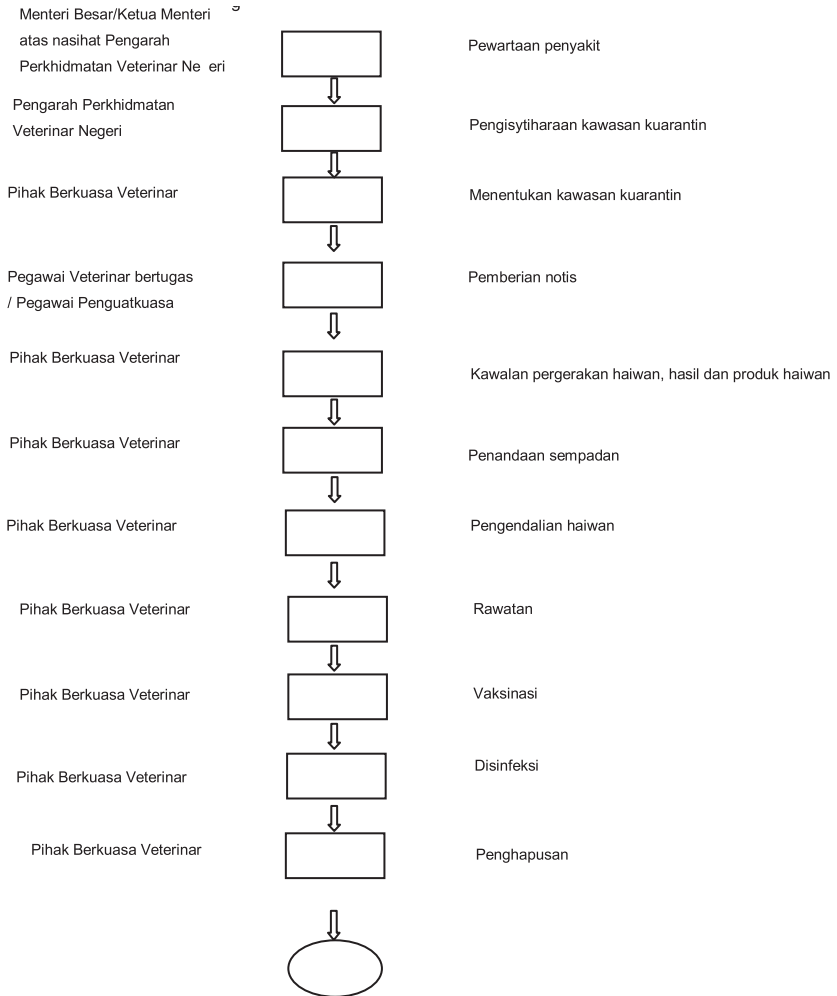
Menteri Besar/Ketua Menteri atas nasihat Pengarah Perkhidmatan Veterinar Ne eri

Pewartaan penyakit

Pengarah Perkhidmatan Veterinar Negeri

Pengisytiharaan kawasan kuarantin

Pihak Berkuasa Veterinar

Menentukan kawasan kuarantin

Pegawai Veterinar bertugas / Pegawai Penguatkuasa

Pemberian notis

Pihak Berkuasa Veterinar

Kawalan pergerakan haiwan, hasil dan produk haiwan

Pihak Berkuasa Veterinar

Penandaan sempadan

Pihak Berkuasa Veterinar

Pengendalian haiwan

Pihak Berkuasa Veterinar

Rawatan

Pihak Berkuasa Veterinar

Vaksinasi

Pihak Berkuasa Veterinar

Disinfeksi

Pihak Berkuasa Veterinar

Penghapusan